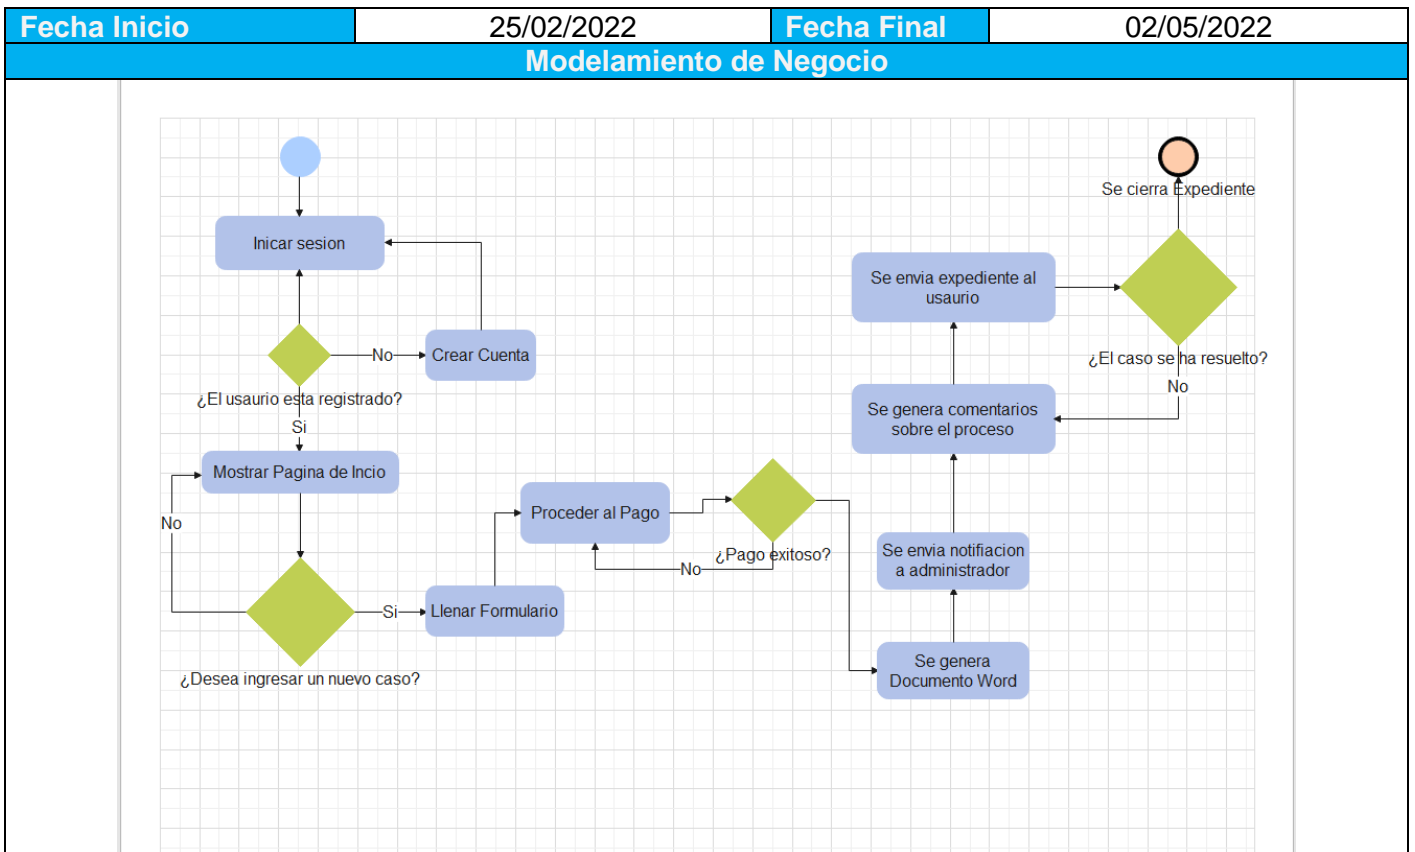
| Fecha Inicio | 25/02/2022 | Fecha Final | 02/05/2022 |
|---|---|---|---|

Modelamiento de Negocio

Inicar sesion

No

Crear Cuenta

¿El usaurio esta registrado?

Si

Mostrar Pagina de Incio

No

¿Desea ingresar un nuevo caso?

Si

Llenar Formulario

Proceder al Pago

No

¿Pago exitoso?

Se genera Documento Word

Se envia notifiacion a administrador

Se genera comentarios sobre el proceso

Se envia expediente al usaurio

¿El caso se ha resuelto?

No

Se cierra Expediente